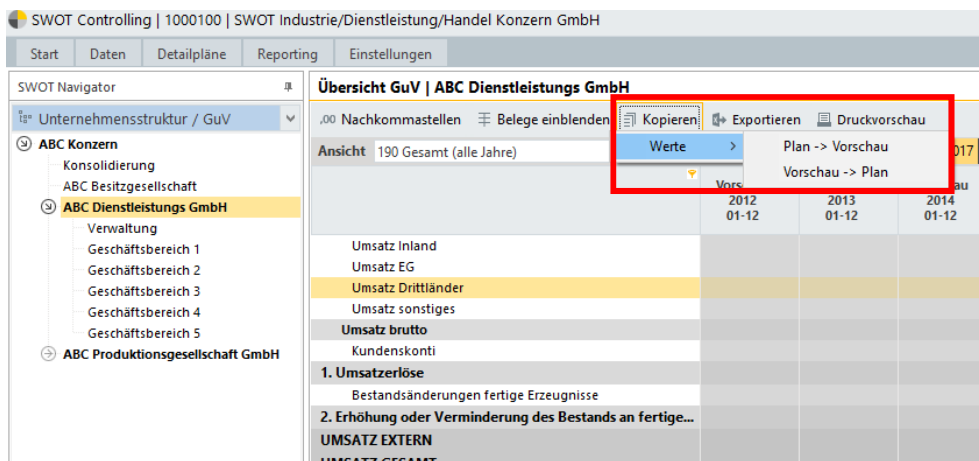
SWOT Controlling | 1000100 | SWOT Industrie/Dienstleistung/Handel Konzern GmbH

Start | Daten | Detailpläne | Reporting | Einstellungen

SWOT Navigator

Unternehmensstruktur / GuV

ABC Konzern
Konsolidierung
ABC Besitzgesellschaft
ABC Dienstleistungs GmbH
Verwaltung
Geschäftsbereich 1
Geschäftsbereich 2
Geschäftsbereich 3
Geschäftsbereich 4
Geschäftsbereich 5
ABC Produktionsgesellschaft GmbH

Übersicht GuV | ABC Dienstleistungs GmbH

,00 Nachkommastellen | Belege einblenden | Kopieren | Exportieren | Druckvorschau

Ansicht 190 Gesamt (alle Jahre)

Werte >
Plan -> Vorschau
Vorschau -> Plan

017

| | Vors 2012 01-12 | 2013 01-12 | au 2014 01-12 |
|---|---|---|---|
| Umsatz Inland | | | |
| Umsatz EG | | | |
| Umsatz Drittländer | | | |
| Umsatz sonstiges | | | |
| Umsatz brutto | | | |
| Kundenskonti | | | |
| 1. Umsatzerlöse | | | |
| Bestandsänderungen fertige Erzeugnisse | | | |
| 2. Erhöhung oder Verminderung des Bestands an fertige... | | | |
| UMSATZ EXTERN | | | |
| UMSATZ GESAMT | | | |